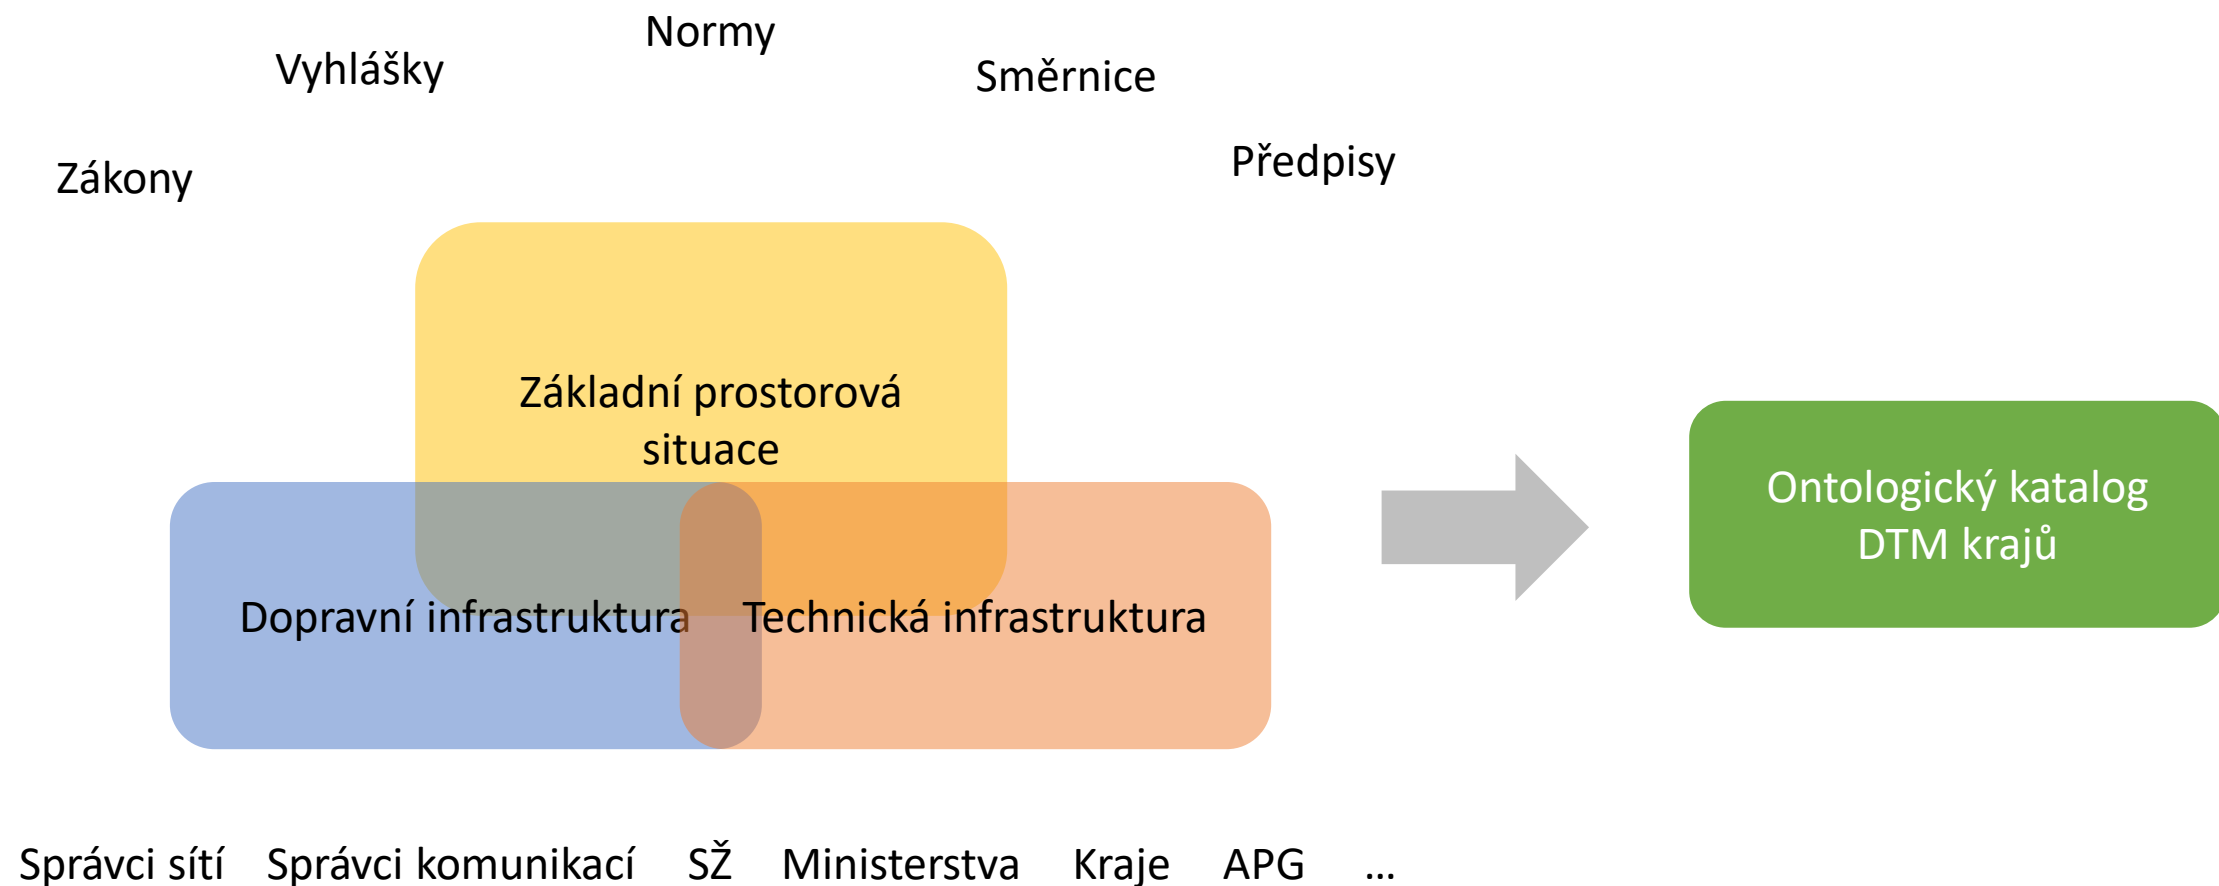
Normy

Vyhlášky

Směrnice

Zákony

Předpisy

Základní prostorová situace

Dopravní infrastruktura

Technická infrastruktura

Ontologický katalog DTM krajů

Správci sítí   Správci komunikací   SŽ   Ministerstva   Kraje   APG   …